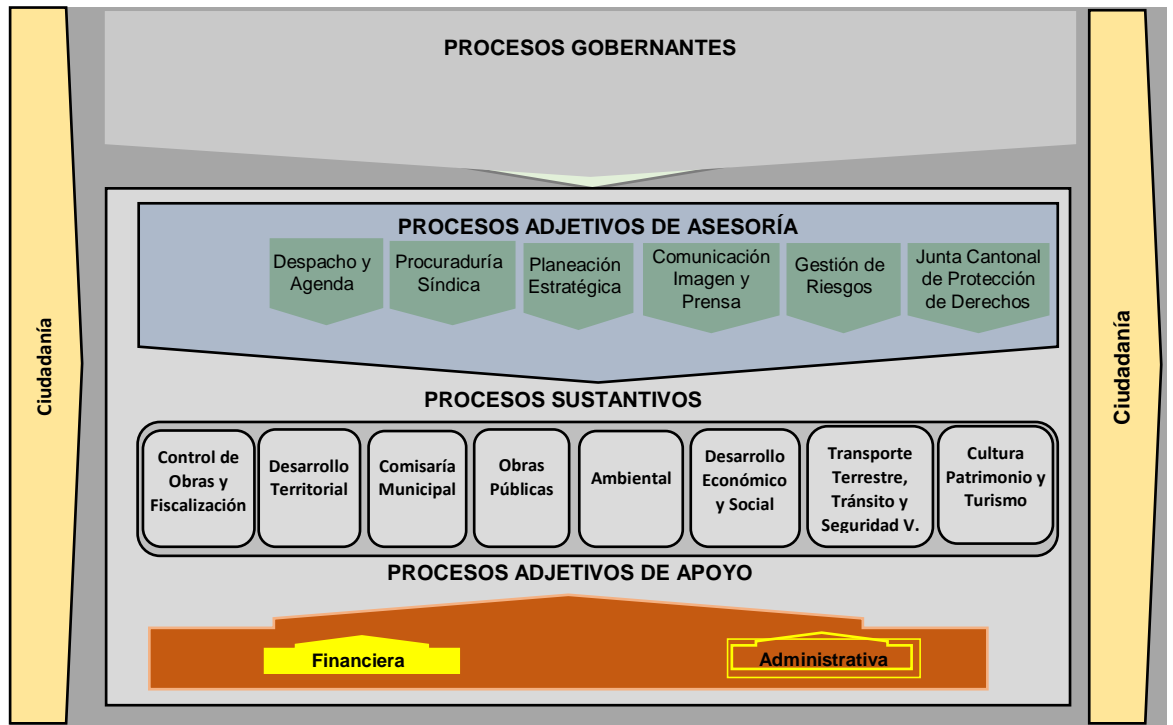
Ciudadanía

PROCESOS GOBERNANTES

PROCESOS ADJETIVOS DE ASESORÍA

Despacho y Agenda

Procuraduría Síndica

Planeación Estratégica

Comunicación Imagen y Prensa

Gestión de Riesgos

Junta Cantonal de Protección de Derechos

PROCESOS SUSTANTIVOS

Control de Obras y Fiscalización

Desarrollo Territorial

Comisaría Municipal

Obras Públicas

Ambiental

Desarrollo Económico y Social

Transporte Terrestre, Tránsito y Seguridad V.

Cultura Patrimonio y Turismo

PROCESOS ADJETIVOS DE APOYO

Financiera

Administrativa

Ciudadanía